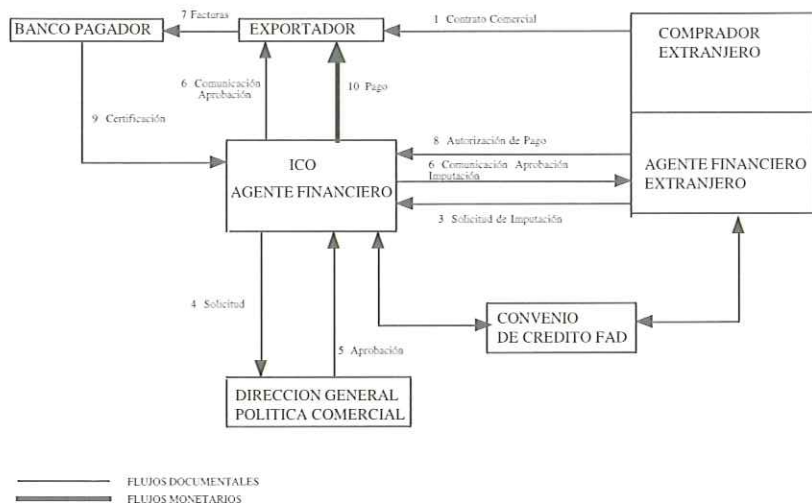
BANCO PAGADOR

7 Facturas

EXPORTADOR

1 Contrato Comercial

COMPRADOR EXTRANJERO

6 Comunicación Aprobación

10 Pago

9 Certificación

ICO
AGENTE FINANCIERO

8 Autorización de Pago

6 Comunicación Aprobación Imputación

AGENTE FINANCIERO EXTRANJERO

3 Solicitud de Imputación

4 Solicitud

5 Aprobación

CONVENIO DE CREDITO FAD

DIRECCION GENERAL POLITICA COMERCIAL

FLUJOS DOCUMENTALES

FLUJOS MONETARIOS